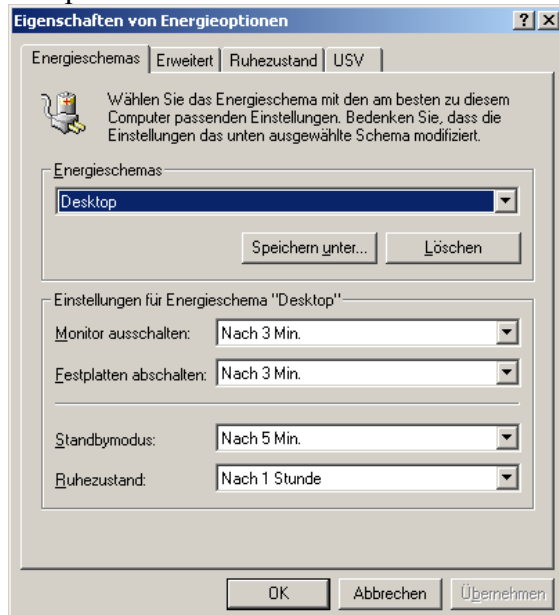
Eigenschaften von Energieoptionen ? X

Energieschemas | Erweitert | Ruhezustand | USV

Wählen Sie das Energieschema mit den am besten zu diesem Computer passenden Einstellungen. Bedenken Sie, dass die Einstellungen das unten ausgewählte Schema modifiziert.

Energieschemas

Desktop

Speichern unter... Löschen

Einstellungen für Energieschema "Desktop"

Monitor ausschalten: Nach 3 Min.

Festplatten abschalten: Nach 3 Min.

Standbymodus: Nach 5 Min.

Ruhezustand: Nach 1 Stunde

OK Abbrechen Übernehmen